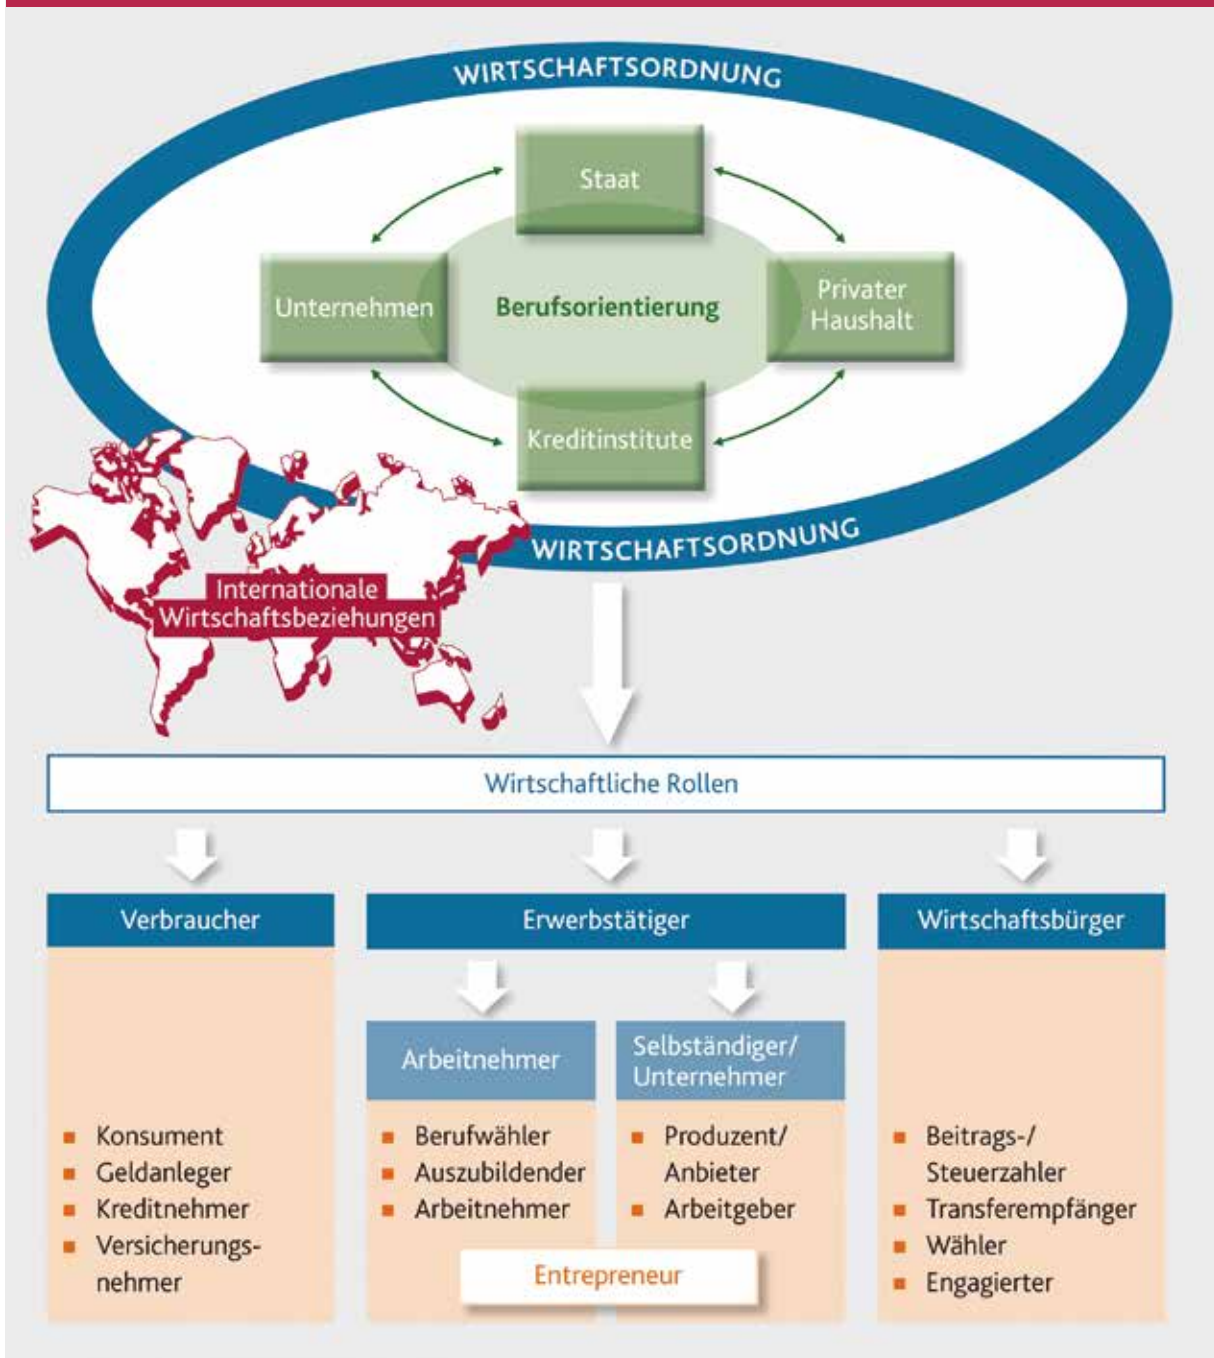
WIRTSCHAFTSORDNUNG

Staat

Unternehmen

Berufsorientierung

Privater Haushalt

Kreditinstitute

WIRTSCHAFTSORDNUNG

Internationale Wirtschaftsbeziehungen

Wirtschaftliche Rollen

Verbraucher

- Konsument
- Geldanleger
- Kreditnehmer
- Versicherungsnehmer

Erwerbstätiger

Arbeitnehmer

- Berufwähler
- Auszubildender
- Arbeitnehmer

Selbständiger/ Unternehmer

- Produzent/ Anbieter
- Arbeitgeber

Entrepreneur

Wirtschaftsbürger

- Beitrags-/ Steuerzahler
- Transferempfänger
- Wähler
- Engagierter